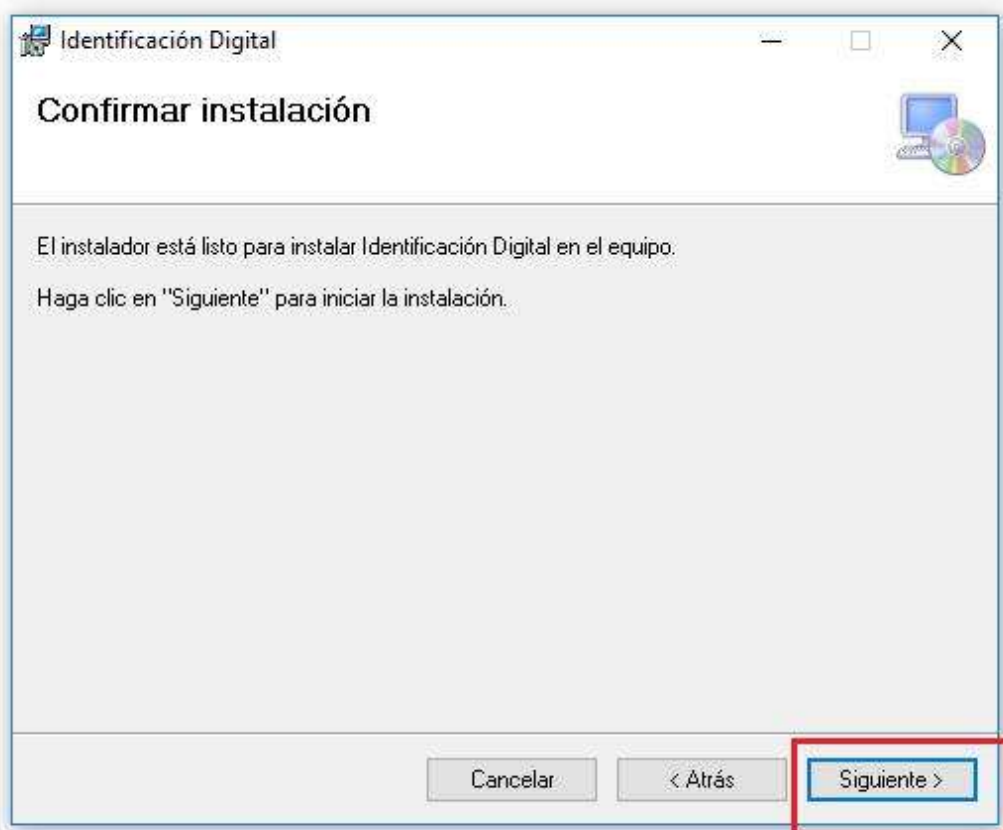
Identificación Digital

Confirmar instalación

El instalador está listo para instalar Identificación Digital en el equipo.

Haga clic en "Siguiente" para iniciar la instalación.

Cancelar

< Atrás

Siguiente >